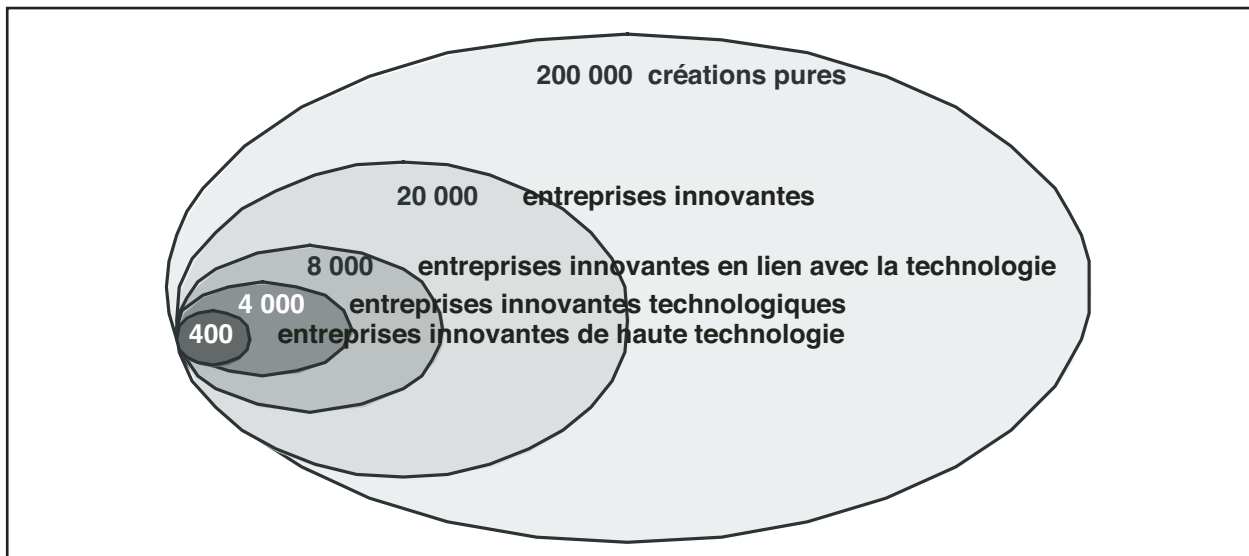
200 000 créations pures

20 000 entreprises innovantes

8 000 entreprises innovantes en lien avec la technologie

4 000 entreprises innovantes technologiques

400 entreprises innovantes de haute technologie